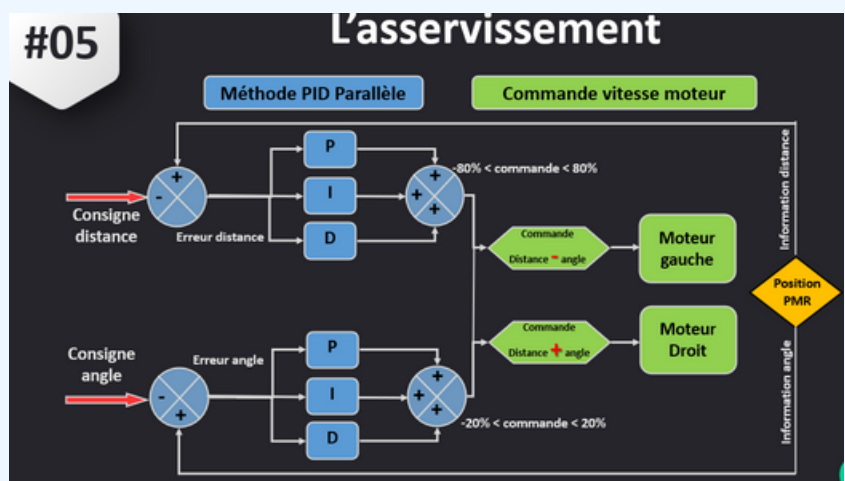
#05

L'asservissement

Méthode PID Parallèle

Commande vitesse moteur

+
-
Consigne distance

Erreur distance

P
I
D

+
+
+
-80% < commande < 80%

Commande
Distance - angle

Moteur gauche

Information distance

Position PMR

Information angle

Commande
Distance + angle

Moteur Droit

Consigne angle

Erreur angle

-
+

P
I
D

+
+
+
-20% < commande < 20%